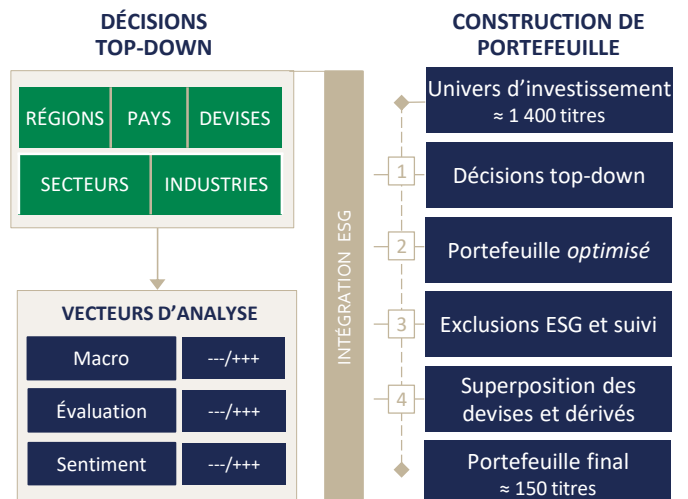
DÉCISIONS TOP-DOWN

RÉGIONS
PAYS
DEVISES
SECTEURS
INDUSTRIES

VECTEURS D'ANALYSE

| Macro | ---/+++ |
|---|---|
| Évaluation | ---/+++ |
| Sentiment | ---/+++ |

INTÉGRATION ESG

CONSTRUCTION DE PORTEFEUILLE

Univers d'investissement
≈ 1 400 titres

1 Décisions top-down

2 Portefeuille *optimisé*

3 Exclusions ESG et suivi

4 Superposition des devises et dérivés

Portefeuille final
≈ 150 titres